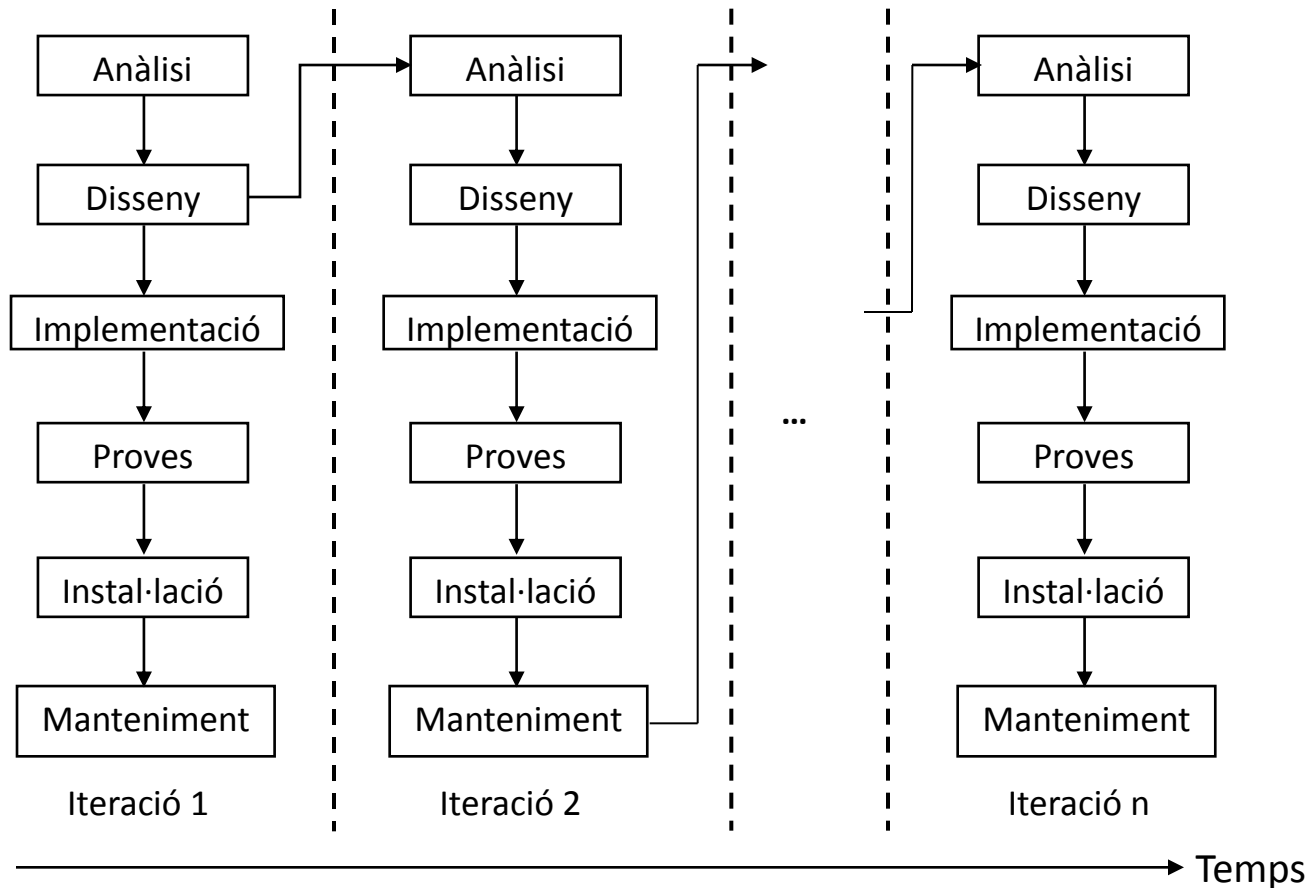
Anàlisi
Disseny
Implementació
Proves
Instal·lació
Manteniment
Iteració 1

Anàlisi
Disseny
Implementació
Proves
Instal·lació
Manteniment
Iteració 2

...

Anàlisi
Disseny
Implementació
Proves
Instal·lació
Manteniment
Iteració n

Temps